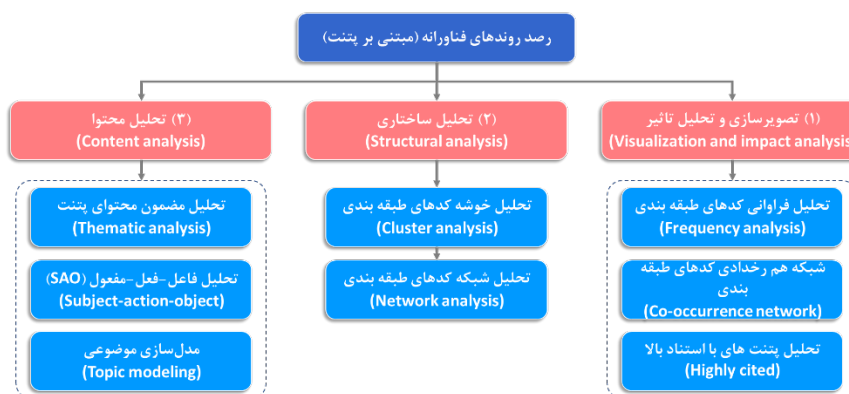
رصد روندهای فناورانه (مبتنی بر پتنت)

(۱) تصویرسازی و تحلیل تاثیر
(Visualization and impact analysis)

تحلیل فراوانی کدهای طبقه بندی
(Frequency analysis)

شبکه هم رخدادی کدهای طبقه بندی
(Co-occurrence network)

تحلیل پتنت های با استناد بالا
(Highly cited)

(۲) تحلیل ساختاری
(Structural analysis)

تحلیل خوشه کدهای طبقه بندی
(Cluster analysis)

تحلیل شبکه کدهای طبقه بندی
(Network analysis)

(۳) تحلیل محتوا
(Content analysis)

تحلیل مضمون محتوای پتنت
(Thematic analysis)

تحلیل فاعل-فعل-مفعول (SAO)
(Subject-action-object)

مدل‌سازی موضوعی
(Topic modeling)